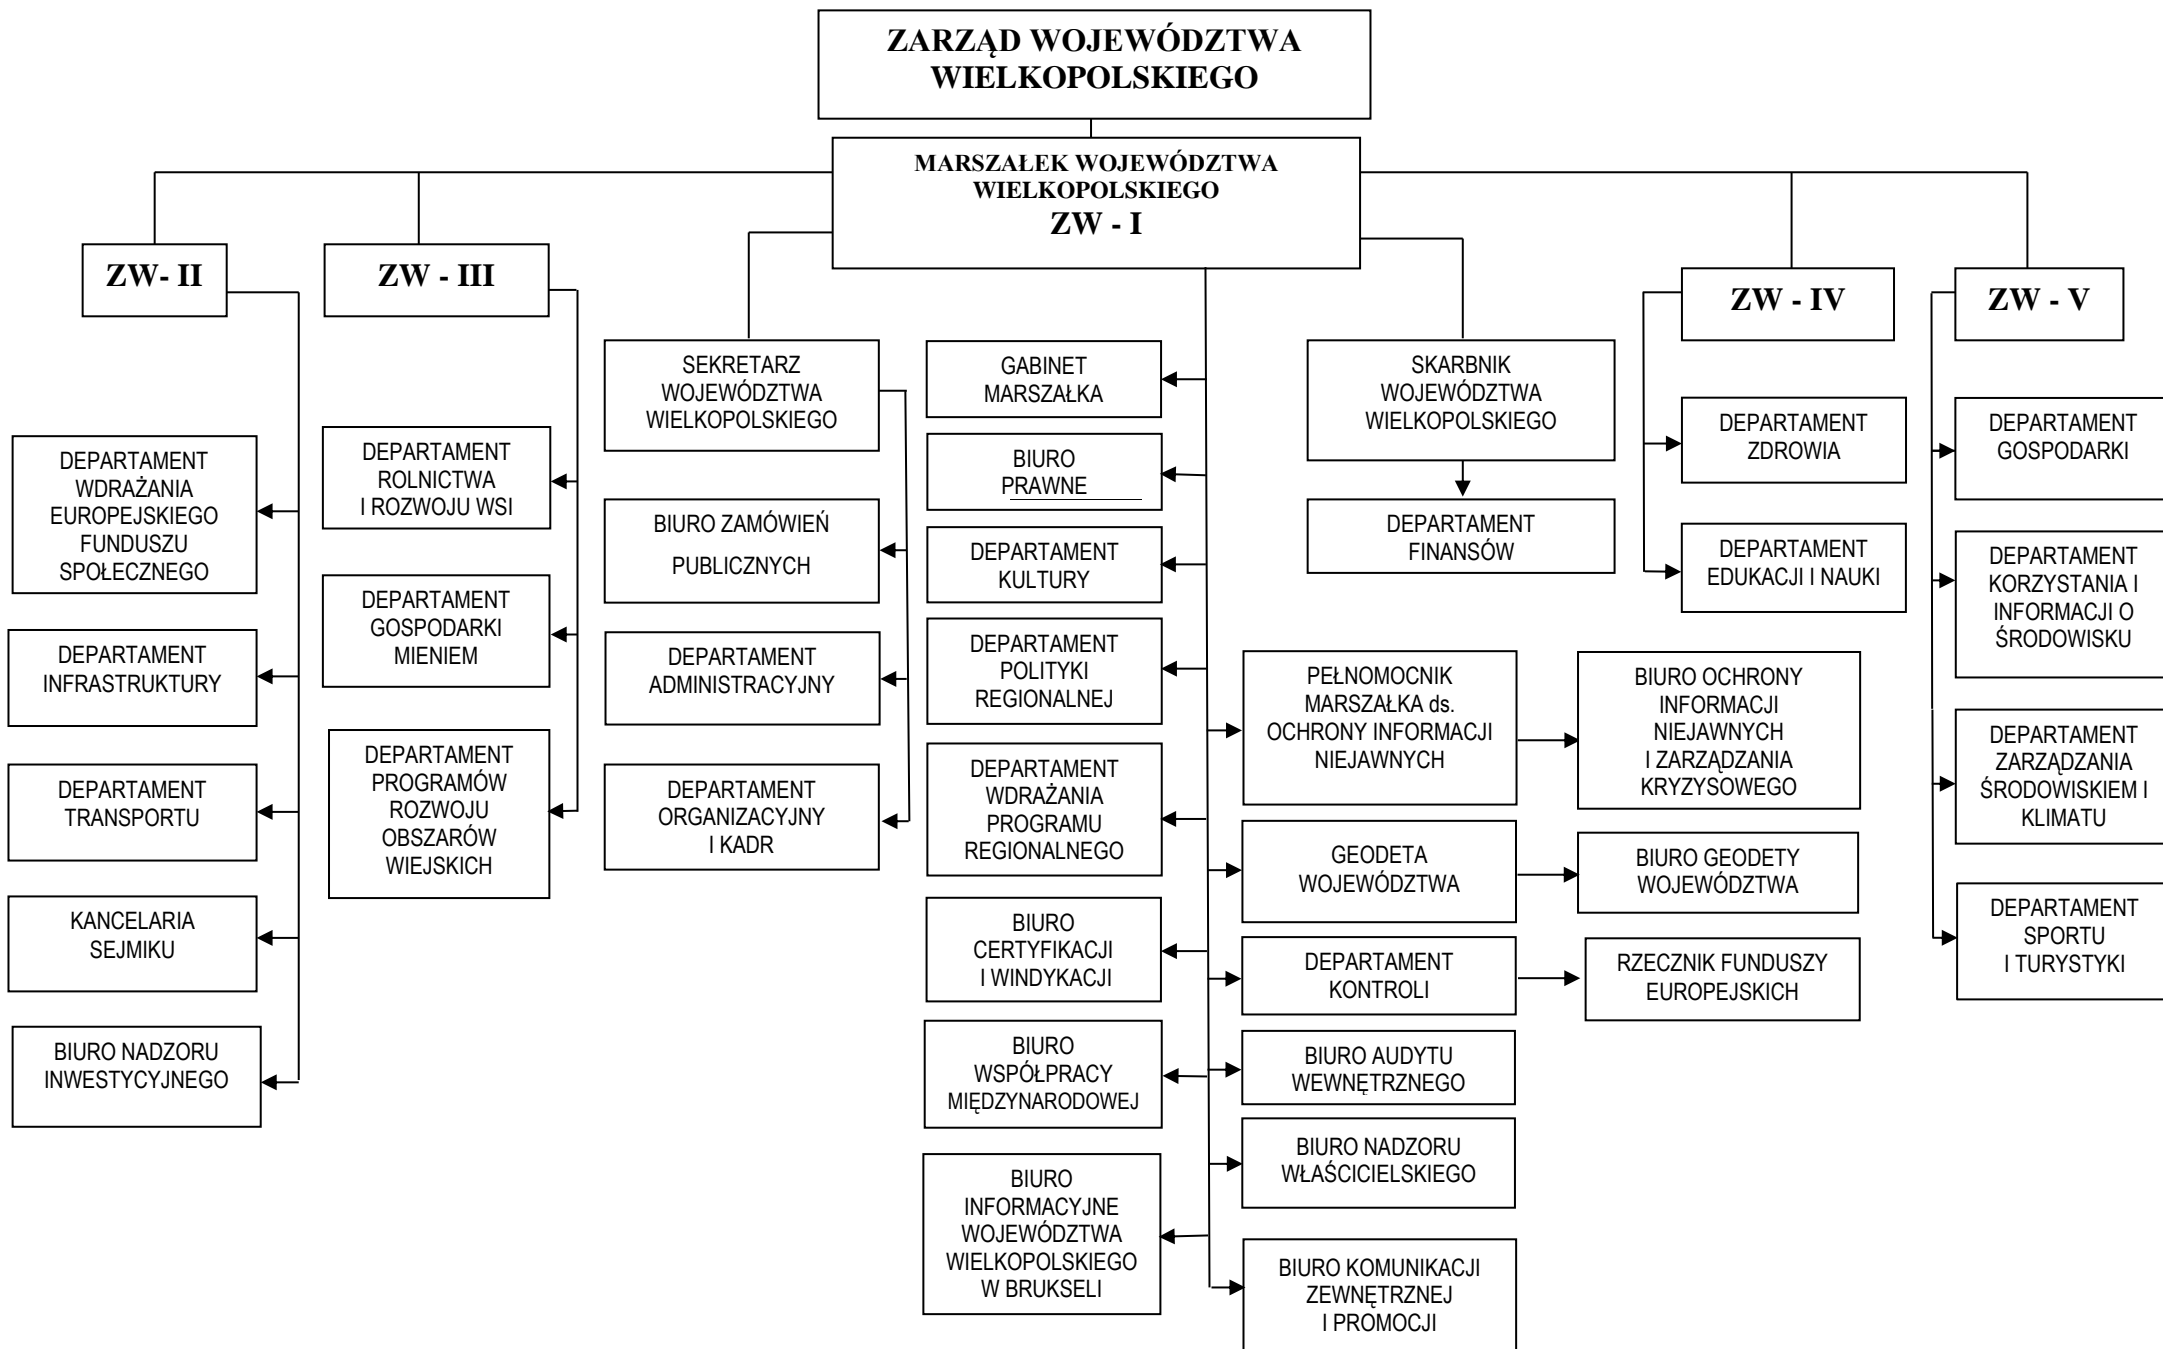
ZARZĄD WOJEWÓDZTWA WIELKOPOLSKIEGO

MARSZAŁEK WOJEWÓDZTWA WIELKOPOLSKIEGO
ZW - I

ZW- II

DEPARTAMENT WDRAŻANIA EUROPEJSKIEGO FUNDUSZU SPOŁECZNEGO

DEPARTAMENT INFRASTRUKTURY

DEPARTAMENT TRANSPORTU

KANCELARIA SEJMIKU

BIURO NADZORU INWESTYCYJNEGO

ZW - III

DEPARTAMENT ROLNICTWA I ROZWOJU WSI

DEPARTAMENT GOSPODARKI MIENIEM

DEPARTAMENT PROGRAMÓW ROZWOJU OBSZARÓW WIEJSKICH

SEKRETARZ WOJEWÓDZTWA WIELKOPOLSKIEGO

BIURO ZAMÓWIEŃ PUBLICZNYCH

DEPARTAMENT ADMINISTRACYJNY

DEPARTAMENT ORGANIZACYJNY I KADR

GABINET MARSZAŁKA

BIURO PRAWNE

DEPARTAMENT KULTURY

DEPARTAMENT POLITYKI REGIONALNEJ

DEPARTAMENT WDRAŻANIA PROGRAMU REGIONALNEGO

BIURO CERTYFIKACJI I WINDYKACJI

BIURO WSPÓŁPRACY MIĘDZYNARODOWEJ

BIURO INFORMACYJNE WOJEWÓDZTWA WIELKOPOLSKIEGO W BRUKSELI

SKARBNIK WOJEWÓDZTWA WIELKOPOLSKIEGO

DEPARTAMENT FINANSÓW

PEŁNOMOCNIK MARSZAŁKA ds. OCHRONY INFORMACJI NIEJAWNYCH

BIURO OCHRONY INFORMACJI NIEJAWNYCH I ZARZĄDZANIA KRYZYSOWEGO

GEODETA WOJEWÓDZTWA

BIURO GEODETY WOJEWÓDZTWA

DEPARTAMENT KONTROLI

RZECZNIK FUNDUSZY EUROPEJSKICH

BIURO AUDYTU WEWNĘTRZNEGO

BIURO NADZORU WŁAŚCICIELSKIEGO

BIURO KOMUNIKACJI ZEWNĘTRZNEJ I PROMOCJI

ZW - IV

DEPARTAMENT ZDROWIA

DEPARTAMENT EDUKACJI I NAUKI

ZW - V

DEPARTAMENT GOSPODARKI

DEPARTAMENT KORZYSTANIA I INFORMACJI O ŚRODOWISKU

DEPARTAMENT ZARZĄDZANIA ŚRODOWISKIEM I KLIMATU

DEPARTAMENT SPORTU I TURYSTYKI